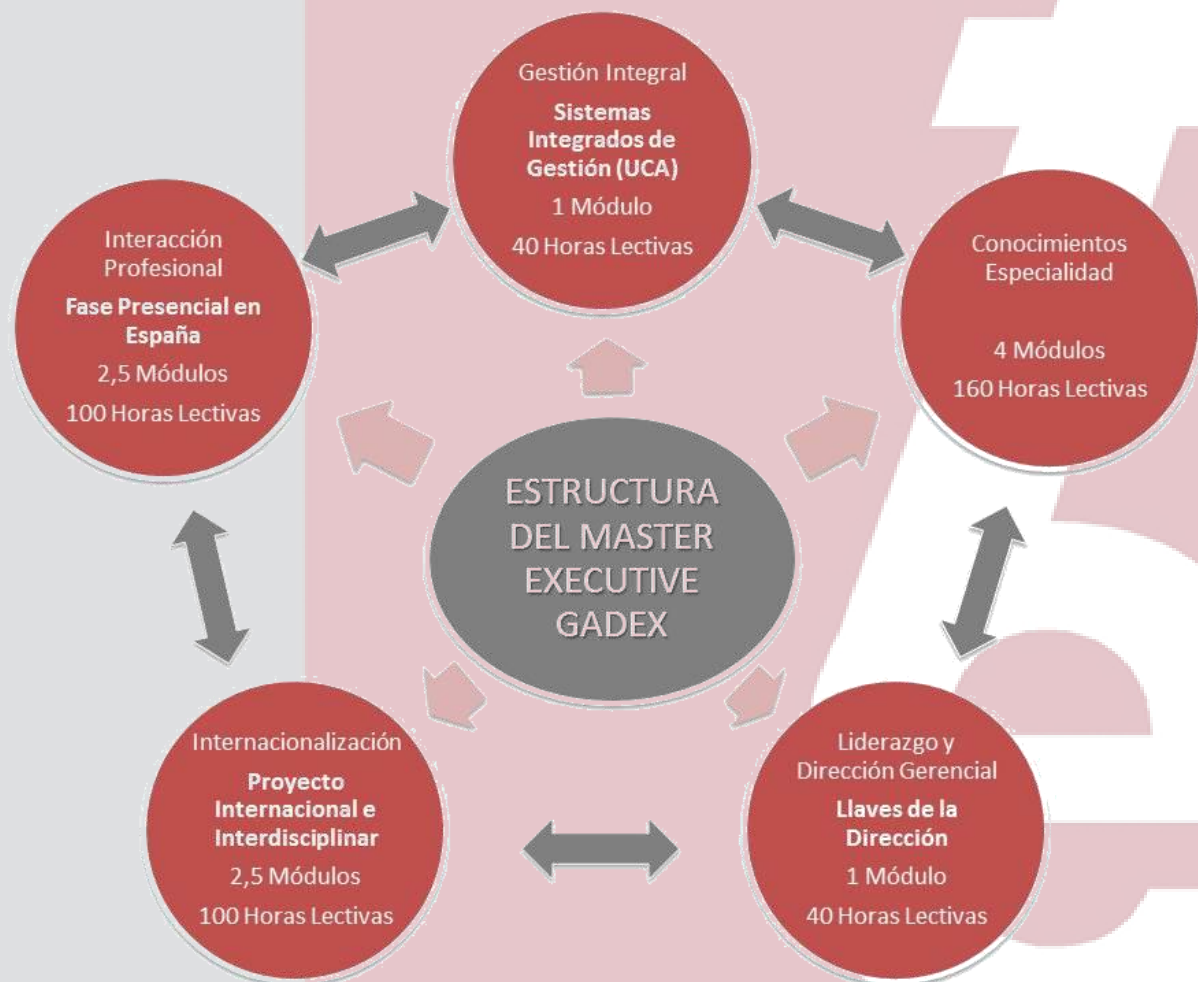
Gestión Integral

**Sistemas Integrados de Gestión (UCA)**

1 Módulo

40 Horas Lectivas

Interacción Profesional

**Fase Presencial en España**

2,5 Módulos

100 Horas Lectivas

Conocimientos Especialidad

4 Módulos

160 Horas Lectivas

ESTRUCTURA DEL MASTER EXECUTIVE GADEX

Internacionalización

**Proyecto Internacional e Interdisciplinar**

2,5 Módulos

100 Horas Lectivas

Liderazgo y Dirección Gerencial

**Llaves de la Dirección**

1 Módulo

40 Horas Lectivas